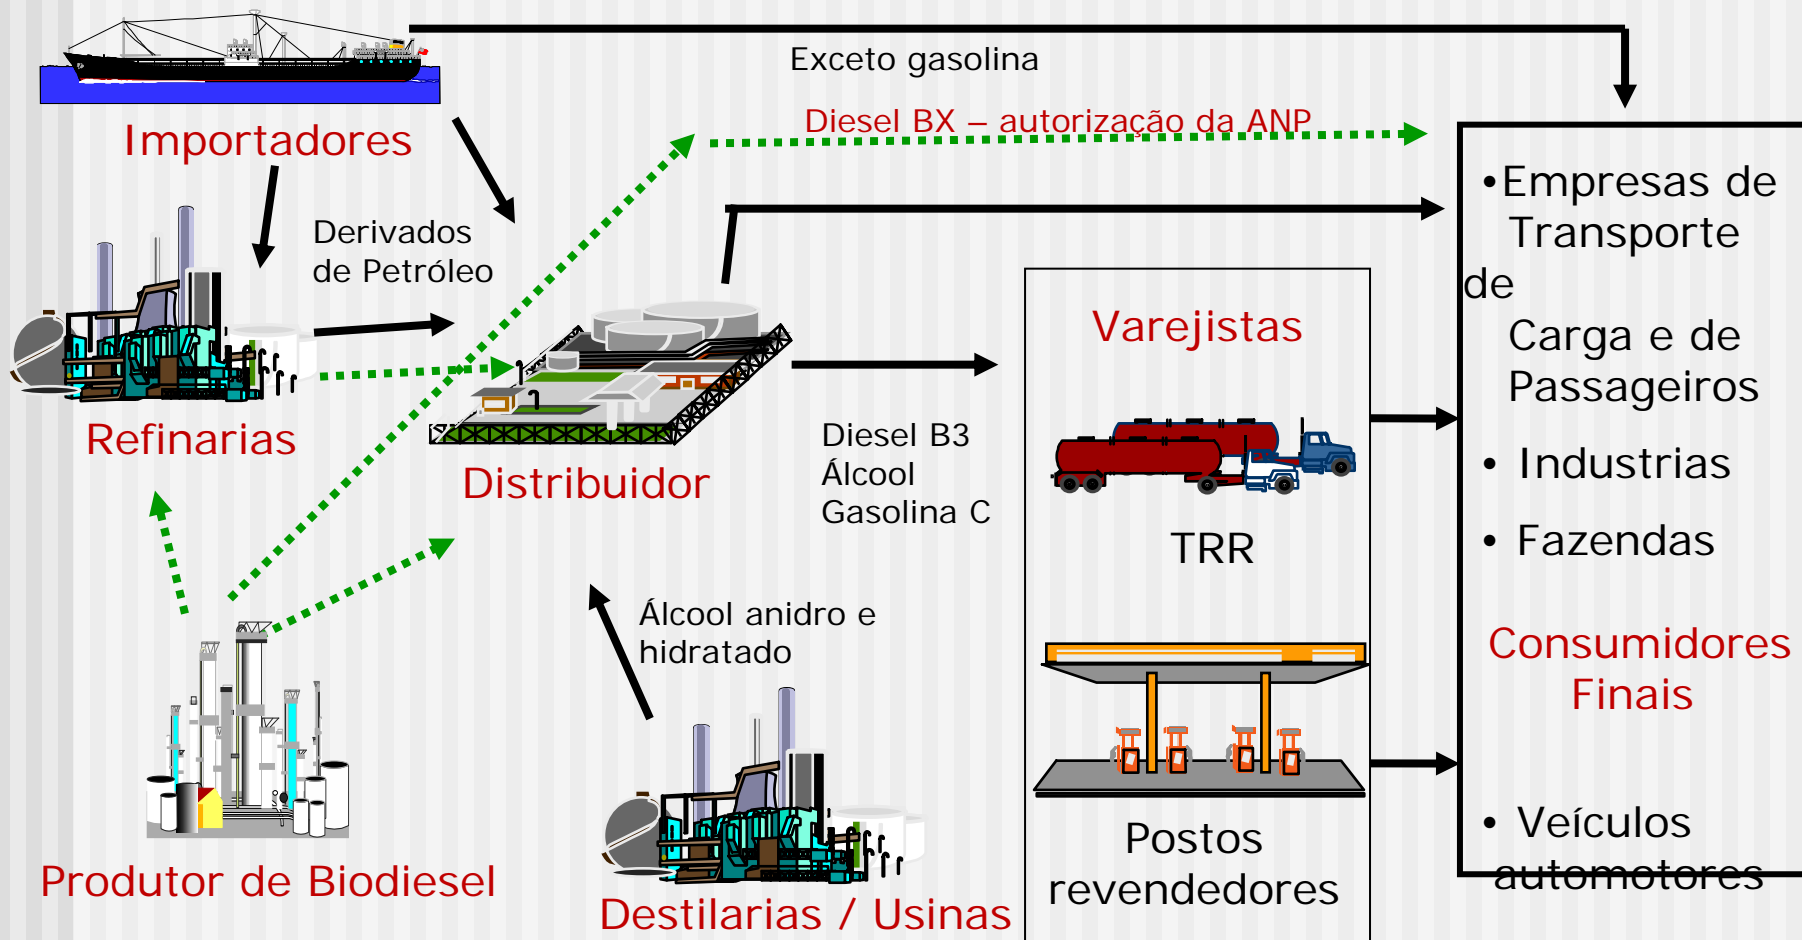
Exceto gasolina

Importadores

Diesel BX – autorização da ANP

Derivados de Petróleo

Refinarias

Distribuidor

Varejistas

Diesel B3
Álcool
Gasolina C

TRR

•Empresas de Transporte de Carga e de Passageiros

• Industrias

• Fazendas

Consumidores Finais

• Veículos automotores

Álcool anidro e hidratado

Produtor de Biodiesel

Destilarias / Usinas

Postos revendedores